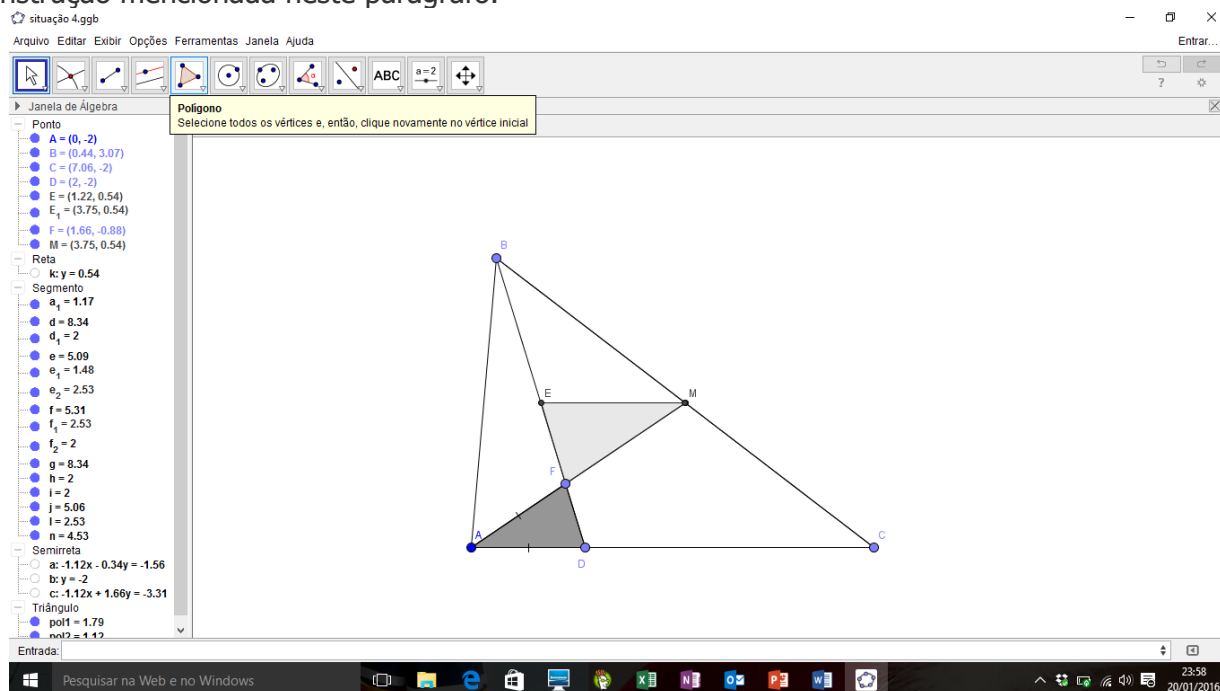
situação 4.ggb

Arquivo Editar Exibir Opções Ferramentas Janela Ajuda

Entrar...

ABC

a = 2

Janela de Álgebra

Polígono
Selecione todos os vértices e, então, clique novamente no vértice inicial

Ponto
A = (0, -2)
B = (0.44, 3.07)
C = (7.06, -2)
D = (2, -2)
E = (1.22, 0.54)
$E_1$ = (3.75, 0.54)
F = (1.66, -0.88)
M = (3.75, 0.54)
Reta
k: y = 0.54
Segmento
$a_1$ = 1.17
d = 8.34
$d_1$ = 2
e = 5.09
$e_1$ = 1.48
$e_2$ = 2.53
f = 5.31
$f_1$ = 2.53
$f_2$ = 2
g = 8.34
h = 2
i = 2
j = 5.06
l = 2.53
n = 4.53
Semirreta
a: -1.12x - 0.34y = -1.56
b: y = -2
c: -1.12x + 1.66y = -3.31
Triângulo
pol1 = 1.79
pol2 = 1.12

B
E
M
F
A
D
C

Entrada:

Pesquisar na Web e no Windows

23:58
20/01/2016